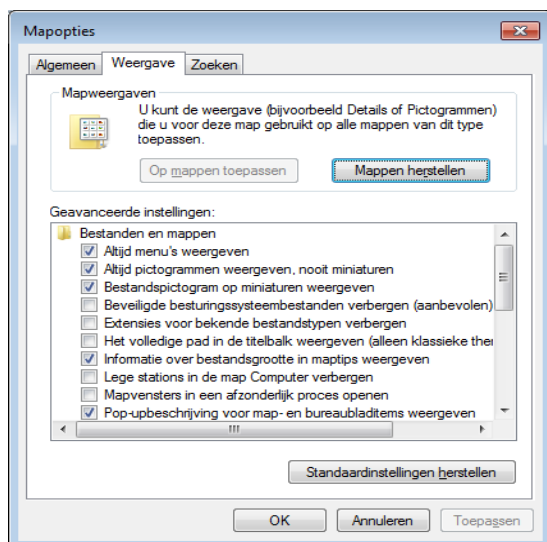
Mapopties

Algemeen
Weergave
Zoeken

Mapweergaven

U kunt de weergave (bijvoorbeeld Details of Pictogrammen) die u voor deze map gebruikt op alle mappen van dit type toepassen.

Op mappen toepassen
Mappen herstellen

Geavanceerde instellingen:

Bestanden en mappen
Altijd menu's weergeven
Altijd pictogrammen weergeven, nooit miniaturen
Bestandspictogram op miniaturen weergeven
Beveiligde besturingssysteembestanden verbergen (aanbevolen)
Extensies voor bekende bestandstypen verbergen
Het volledige pad in de titelbalk weergeven (alleen klassieke the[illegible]
Informatie over bestandsgrootte in maptips weergeven
Lege stations in de map Computer verbergen
Mapvensters in een afzonderlijk proces openen
Pop-upbeschrijving voor map- en bureaubladitems weergeven

Standaardinstellingen herstellen

OK
Annuleren
Toepassen